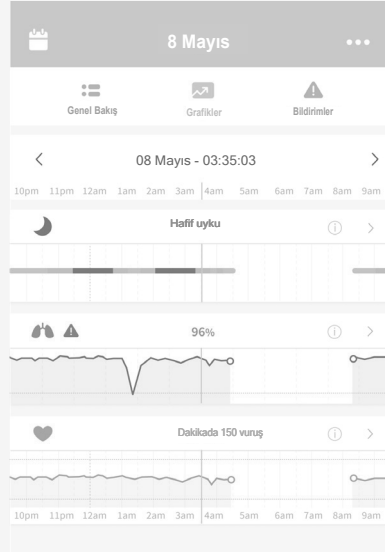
8 Mayıs

Genel Bakış
Grafikler
Bildirimler

08 Mayıs - 03:35:03

10pm 11pm 12am 1am 2am 3am 4am 5am 6am 7am 8am 9am

Hafif uyku

96%

Dakikada 150 vuruş

10pm 11pm 12am 1am 2am 3am 4am 5am 6am 7am 8am 9am